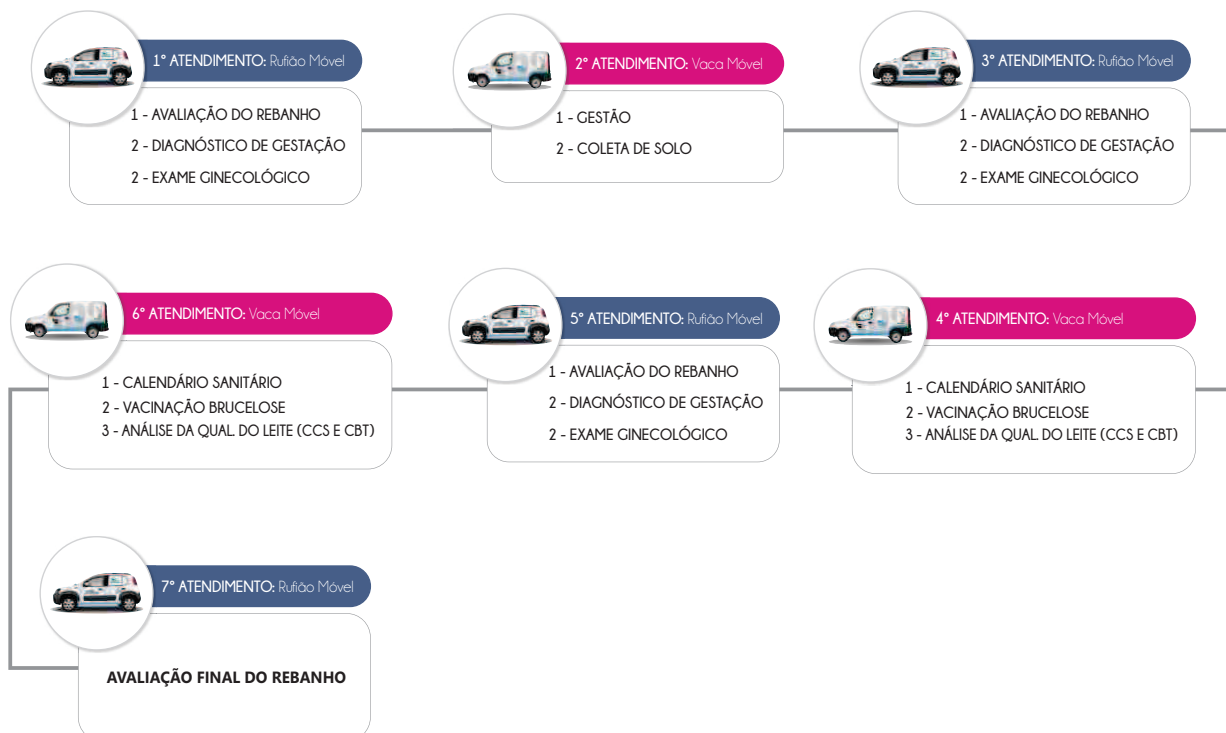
1° ATENDIMENTO: Rufião Móvel

1 - AVALIAÇÃO DO REBANHO
2 - DIAGNÓSTICO DE GESTAÇÃO
2 - EXAME GINECOLÓGICO

2° ATENDIMENTO: Vaca Móvel

1 - GESTÃO
2 - COLETA DE SOLO

3° ATENDIMENTO: Rufião Móvel

1 - AVALIAÇÃO DO REBANHO
2 - DIAGNÓSTICO DE GESTAÇÃO
2 - EXAME GINECOLÓGICO

4° ATENDIMENTO: Vaca Móvel

1 - CALENDÁRIO SANITÁRIO
2 - VACINAÇÃO BRUCELOSE
3 - ANÁLISE DA QUAL. DO LEITE (CCS E CBT)

5° ATENDIMENTO: Rufião Móvel

1 - AVALIAÇÃO DO REBANHO
2 - DIAGNÓSTICO DE GESTAÇÃO
2 - EXAME GINECOLÓGICO

6° ATENDIMENTO: Vaca Móvel

1 - CALENDÁRIO SANITÁRIO
2 - VACINAÇÃO BRUCELOSE
3 - ANÁLISE DA QUAL. DO LEITE (CCS E CBT)

7° ATENDIMENTO: Rufião Móvel

AVALIAÇÃO FINAL DO REBANHO